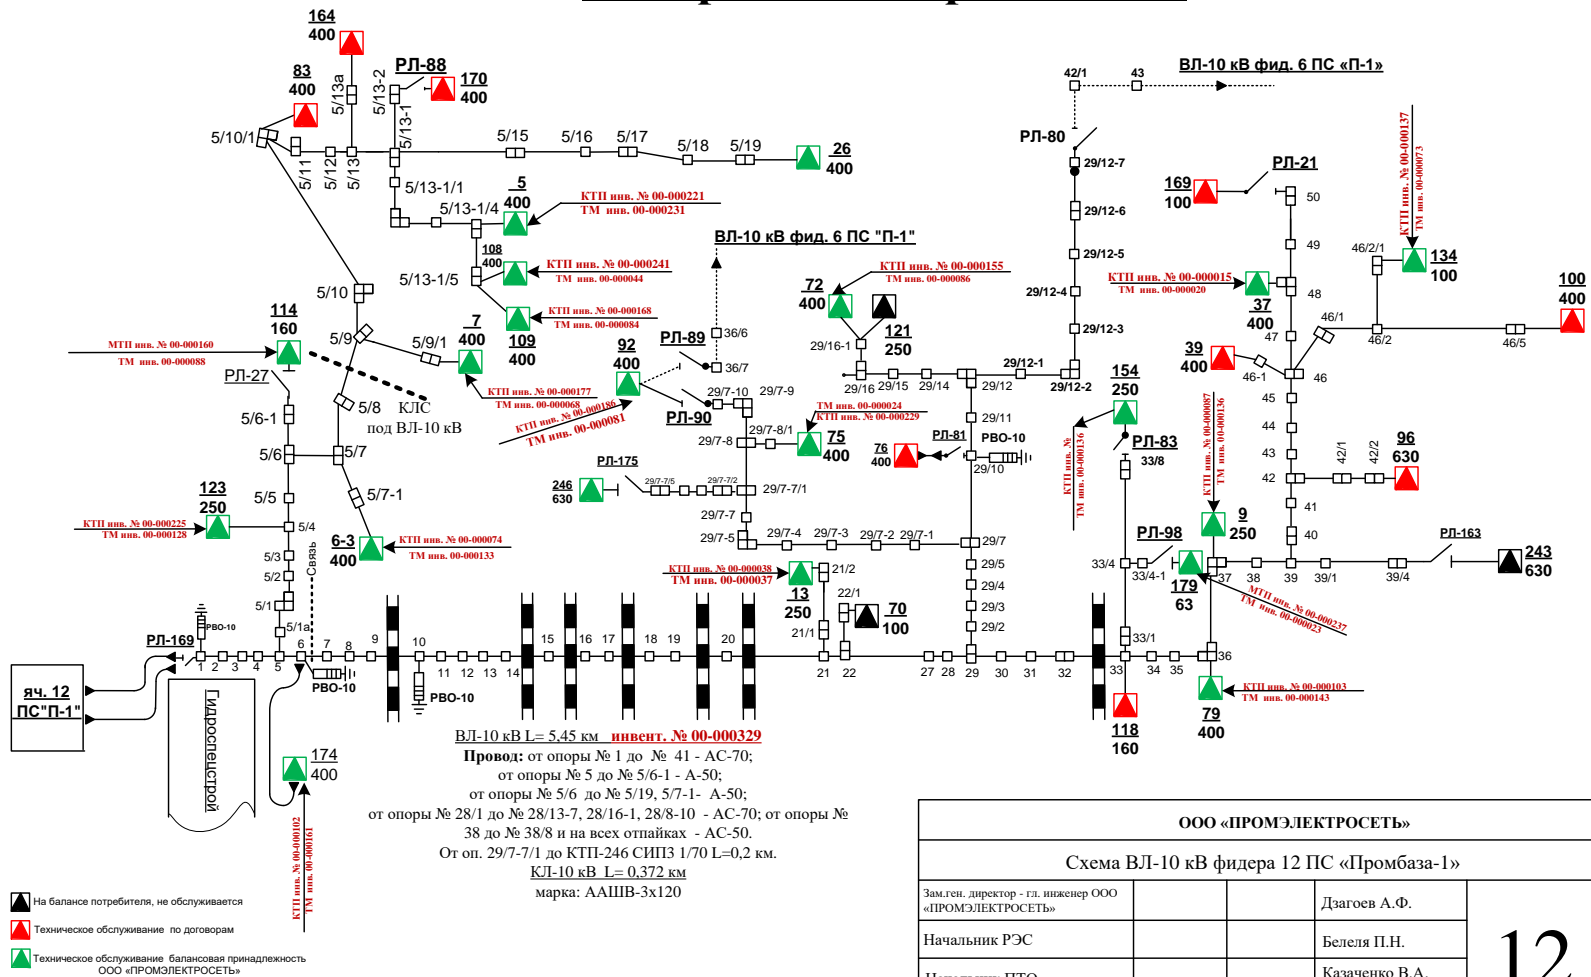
164
400
83
400
РЛ-88
170
400
5/13а
5/13-2
5/13-1
5/10/1
5/11
5/12
5/13
5/15
5/16
5/17
5/18
5/19
26
400
5/13-1/1
5
400
5/13-1/4
КТП инв. № 00-000221
ТМ инв. 00-000231
108
400
5/13-1/5
КТП инв. № 00-000241
ТМ инв. 00-000044
КТП инв. № 00-000168
ТМ инв. 00-000084
5/10
114
160
МТП инв. № 00-000160
ТМ инв. 00-000088
5/9
5/9/1
7
400
109
400
РЛ-27
5/8
КЛС
под ВЛ-10 кВ
5/6-1
5/6
5/7
5/5
5/7-1
123
250
КТП инв. № 00-000225
ТМ инв. 00-000128
5/4
6-3
400
КТП инв. № 00-000074
ТМ инв. 00-000133
5/3
5/2
5/1
Связь
5/1а
РВО-10
РЛ-169
ячь. 12
ПС"П-1"
1 2 3 4 5 6 7 8 9 10 11 12 13 14 15 16 17 18 19 20
РВО-10
РВО-10
Гидроспецстрой
174
400
КТП инв. № 00-000102
ТМ инв. 00-000161
ВЛ-10 кВ фид. 6 ПС "П-1"
РЛ-89
36/6
36/7
92
400
КТП инв. № 00-000177
ТМ инв. 00-000068
КТП инв. № 00-000186
ТМ инв. 00-000081
РЛ-90
29/7-10
29/7-9
29/7-8
29/7-8/1
75
400
ТМ инв. 00-000024
КТП инв. № 00-000229
РЛ-175
246
630
29/7-7/5
29/7-7/2
29/7-7/1
29/7-7
29/7-5
29/7-4
29/7-3
29/7-2
29/7-1
КТП инв. № 00-000038
ТМ инв. 00-000037
21/2
13
250
22/1
70
100
21/1
21 22
72
400
КТП инв. № 00-000155
ТМ инв. 00-000086
121
250
29/16-1
29/16
29/15
29/14
29/12
29/12-1
29/12-2
29/11
76
400
РЛ-81
РВО-10
29/10
29/7
29/5
29/4
29/3
29/2
27 28 29 30 31 32
ВЛ-10 кВ фид. 6 ПС «П-1»
42/1
43
РЛ-80
29/12-7
29/12-6
29/12-5
29/12-4
29/12-3
154
250
КТП инв. №
ТМ инв. 00-000136
РЛ-83
33/8
РЛ-98
33/4
33/4-1
179
63
33/1
33
34 35
36
118
160
169
100
РЛ-21
50
49
КТП инв. № 00-000015
ТМ инв. 00-000020
37
400
48
47
КТП инв. № 00-000137
ТМ инв. 00-000073
46/2/1
134
100
100
400
46/1
46/2
46/5
39
400
46-1
46
45
44
43
42
41
40
КТП инв. № 00-000087
ТМ инв. 00-000136
9
250
42/1
42/2
96
630
РЛ-163
243
630
37 38 39 39/1 39/4
МТП инв. № 00-000237
ТМ инв. 00-000023
79
400
КТП инв. № 00-000103
ТМ инв. 00-000143
ВЛ-10 кВ L= 5,45 км инвент. № 00-000329
Провод: от опоры № 1 до № 41 - АС-70;
от опоры № 5 до № 5/6-1 - А-50;
от опоры № 5/6 до № 5/19, 5/7-1- А-50;
от опоры № 28/1 до № 28/13-7, 28/16-1, 28/8-10 - АС-70; от опоры № 38 до № 38/8 и на всех отпайках - АС-50.
От оп. 29/7-7/1 до КТП-246 СИП3 1/70 L=0,2 км.
КЛ-10 кВ L= 0,372 км
марка: ААШВ-3х120
На балансе потребителя, не обслуживается
Техническое обслуживание по договорам
Техническое обслуживание балансовая принадлежность ООО «ПРОМЭЛЕКТРОСЕТЬ»
ООО «ПРОМЭЛЕКТРОСЕТЬ»
Схема ВЛ-10 кВ фидера 12 ПС «Промбаза-1»
Зам.ген. директор - гл. инженер ООО «ПРОМЭЛЕКТРОСЕТЬ»
Дзагоев А.Ф.
Начальник РЭС
Белеля П.Н.
Казаченко В.А.
12